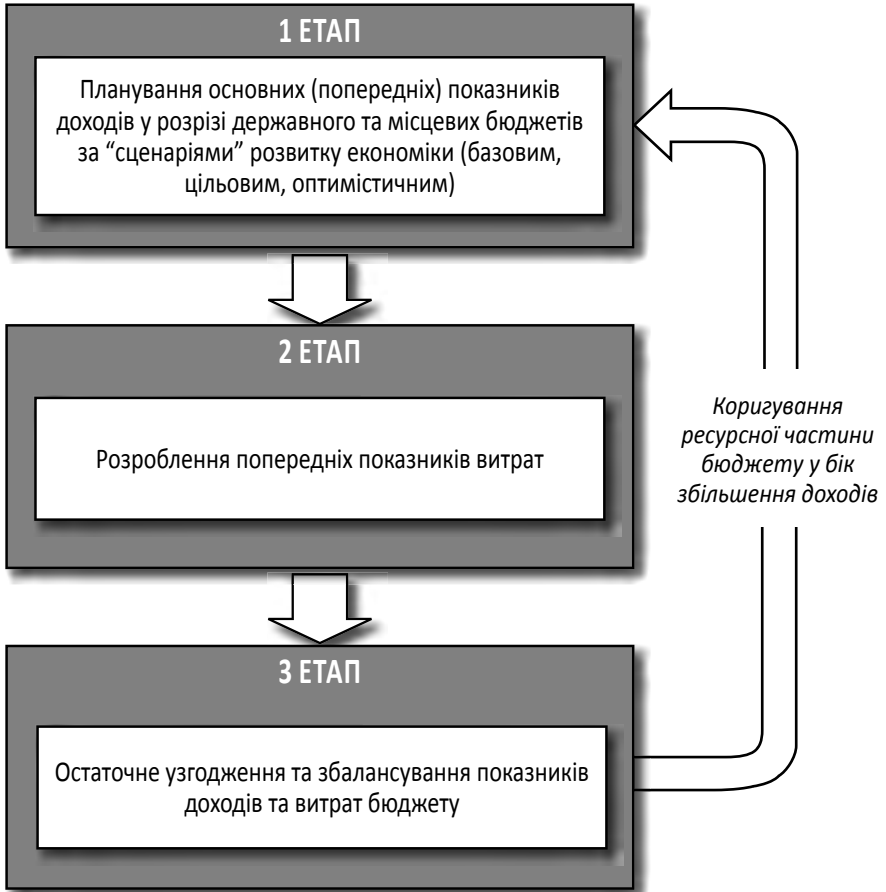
1 ЕТАП

Планування основних (попередніх) показників доходів у розрізі державного та місцевих бюджетів за "сценаріями" розвитку економіки (базовим, цільовим, оптимістичним)

2 ЕТАП

Розроблення попередніх показників витрат

Коригування ресурсної частини бюджету у бік збільшення доходів

3 ЕТАП

Остаточне узгодження та збалансування показників доходів та витрат бюджету